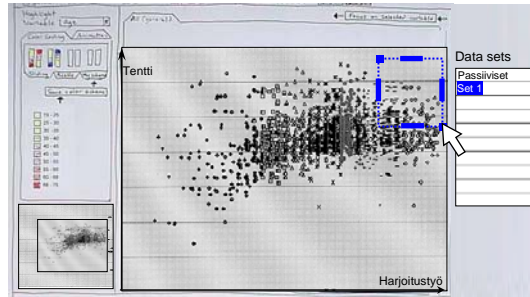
Highlight Variable: Age

Color Coding | Attributes

Sliders | Bounds | Histogram

Save color scheme

15 - 20
20 - 25
25 - 30
30 - 35
35 - 40
40 - 45
45 - 50
50 - 55
55 - 60
60 - 65
65 - 70

All (general)

Focus on Selected Variable

Tentti

Harjoitustyö

Data sets
Passiiviset
Set 1